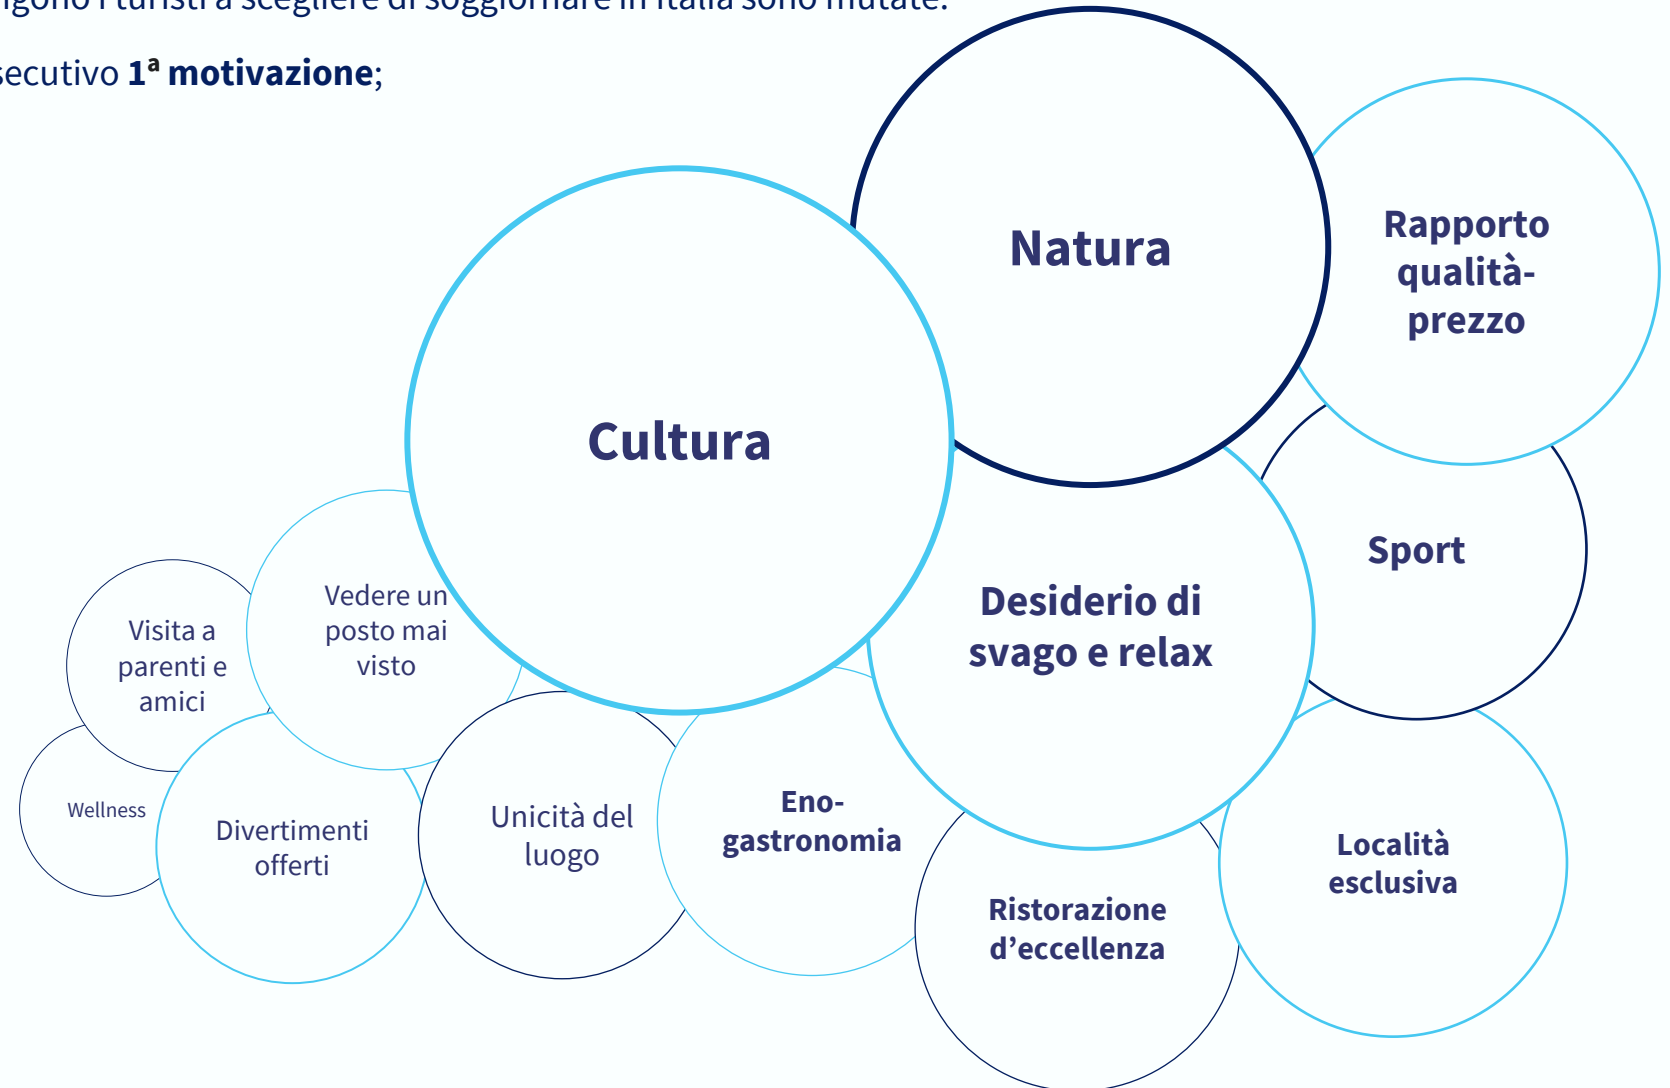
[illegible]igono i turisti a scegliere di soggiornare in Italia sono mutate.

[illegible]secutivo **1ª motivazione**;

Natura

Rapporto qualità-prezzo

Cultura

Sport

Desiderio di svago e relax

Vedere un posto mai visto

Visita a parenti e amici

Wellness

Divertimenti offerti

Unicità del luogo

Eno-gastronomia

Ristorazione d’eccellenza

Località esclusiva